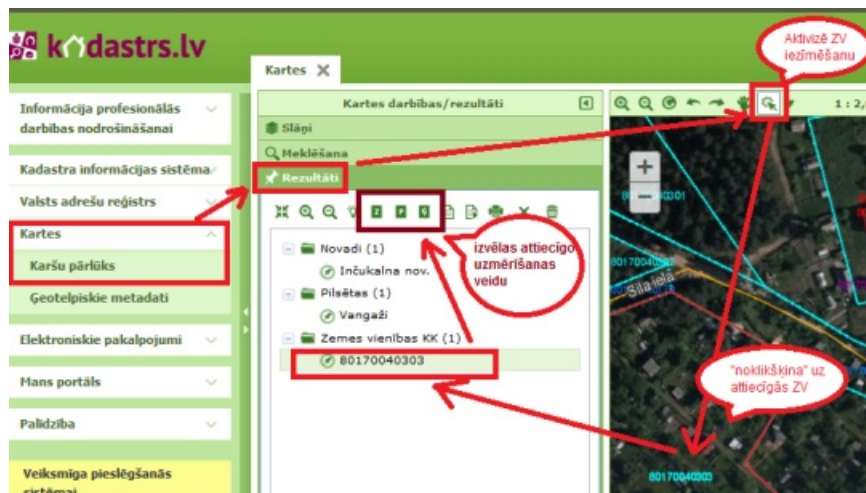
kadastrs.lv

Informācija profesionālās darbības nodrošināšanai

Kadastra informācijas sistēma

Valsts adrešu reģistrs

Kartes

Karšu pārlūks

Ģeotelpiskie metadati

Elektroniskie pakalpojumi

Mans portāls

Palīdzība

Veiksmīga pieslēgšanās sistēmai

Kartes

Kartes darbības/rezultāti

Slāņi

Meklēšana

Rezultāti

Novadi (1)

Inčukalna nov.

Pilsētas (1)

Vangaži

Zemes vienības KK (1)

80170040303

izvēlas attiecīgo uzmērīšanas veidu

Aktivizē ZV iezīmēšanu

1 : 2,

"noklikšķina" uz attiecīgās ZV

Sila iela

80170040303